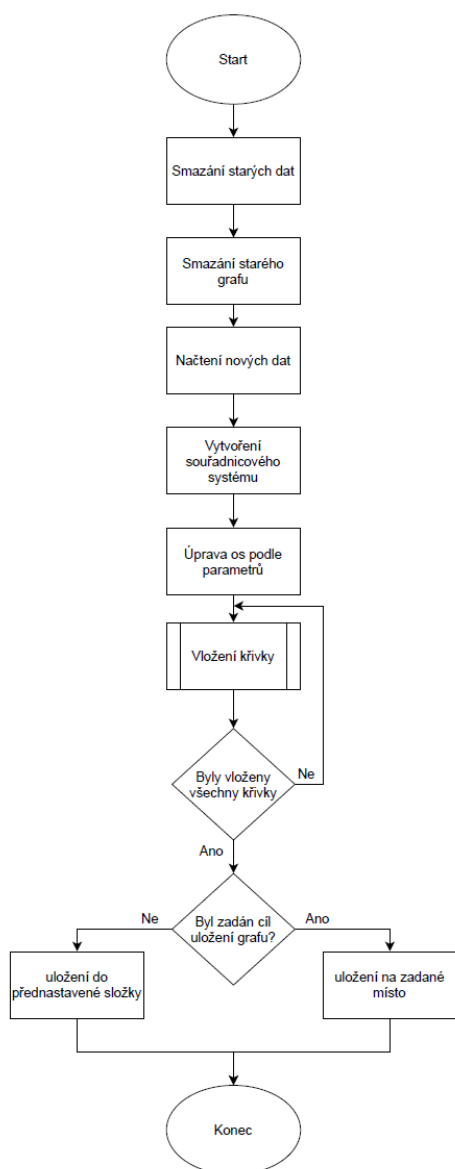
Start

Smazání starých dat

Smazání starého grafu

Načtení nových dat

Vytvoření souřadnicového systému

Úprava os podle parametrů

Vložení křivky

Byly vloženy všechny křivky

Ne

Ano

Byl zadán cíl uložení grafu?

Ne

Ano

uložení do přednastavené složky

uložení na zadané místo

Konec